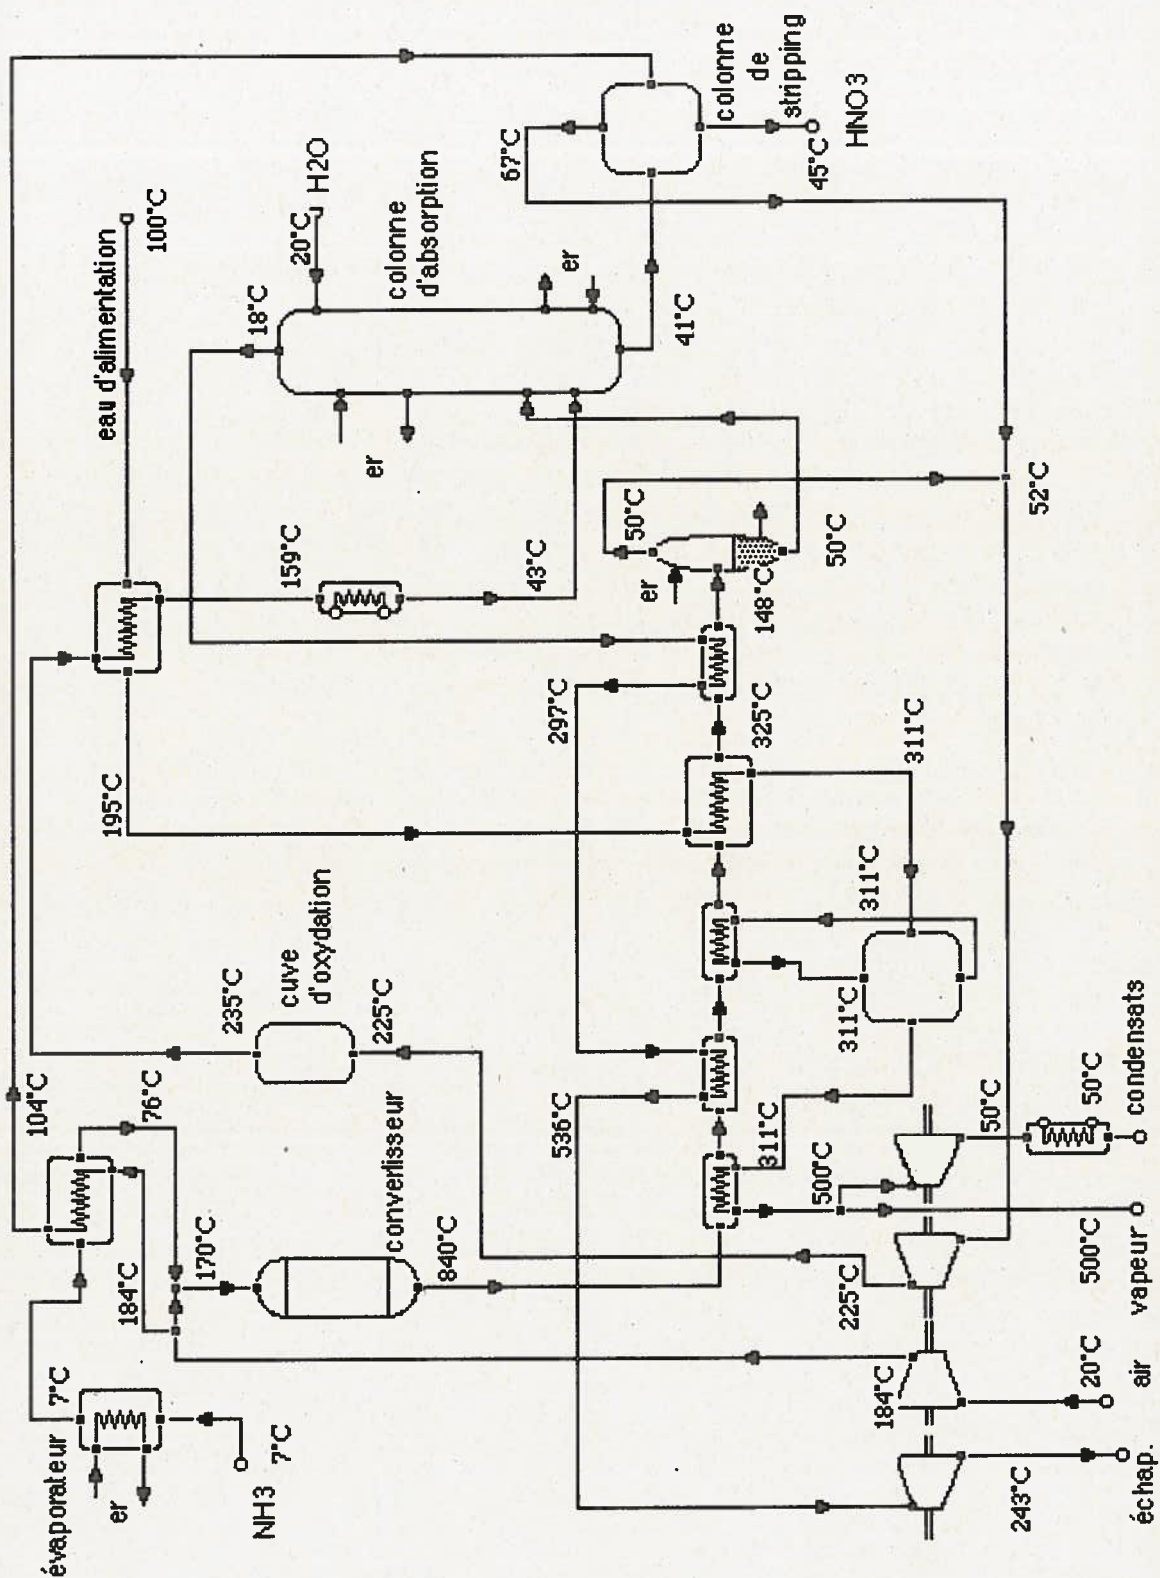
colonne de stripping
HNO3
45°C
67°C
H2O
20°C
colonne d'absorption
er
18°C
41°C
eau d'alimentation
100°C
er
159°C
43°C
50°C
er
148°C
50°C
52°C
297°C
325°C
311°C
195°C
cuve d'oxydation
235°C
225°C
311°C
311°C
104°C
76°C
convertisseur
536°C
311°C
50°C
50°C
condensats
500°C
170°C
184°C
840°C
vapeur
500°C
225°C
évaporateur
7°C
er
NH3
7°C
184°C
20°C
air
243°C
échap.